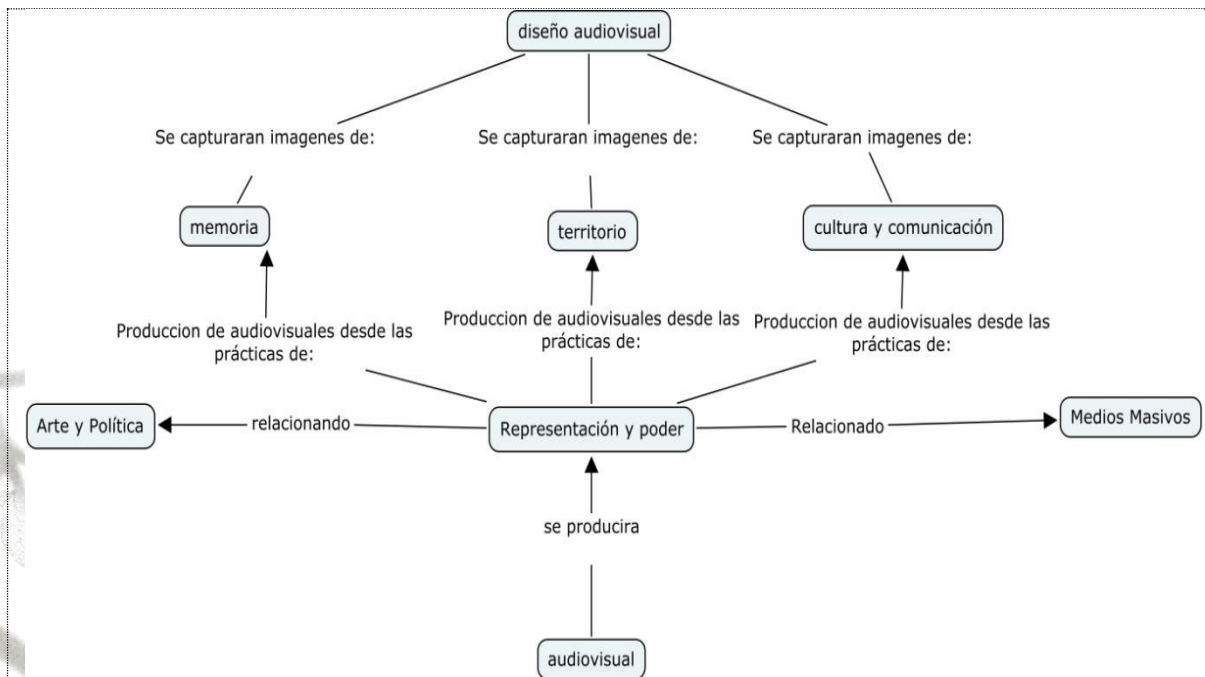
diseño audiovisual

Se capturaran imagenes de:

Se capturaran imagenes de:

Se capturaran imagenes de:

memoria

territorio

cultura y comunicación

Produccion de audiovisuales desde las prácticas de:

Produccion de audiovisuales desde las prácticas de:

Produccion de audiovisuales desde las prácticas de:

Arte y Política

relacionando

Representación y poder

Relacionado

Medios Masivos

se producira

audiovisual